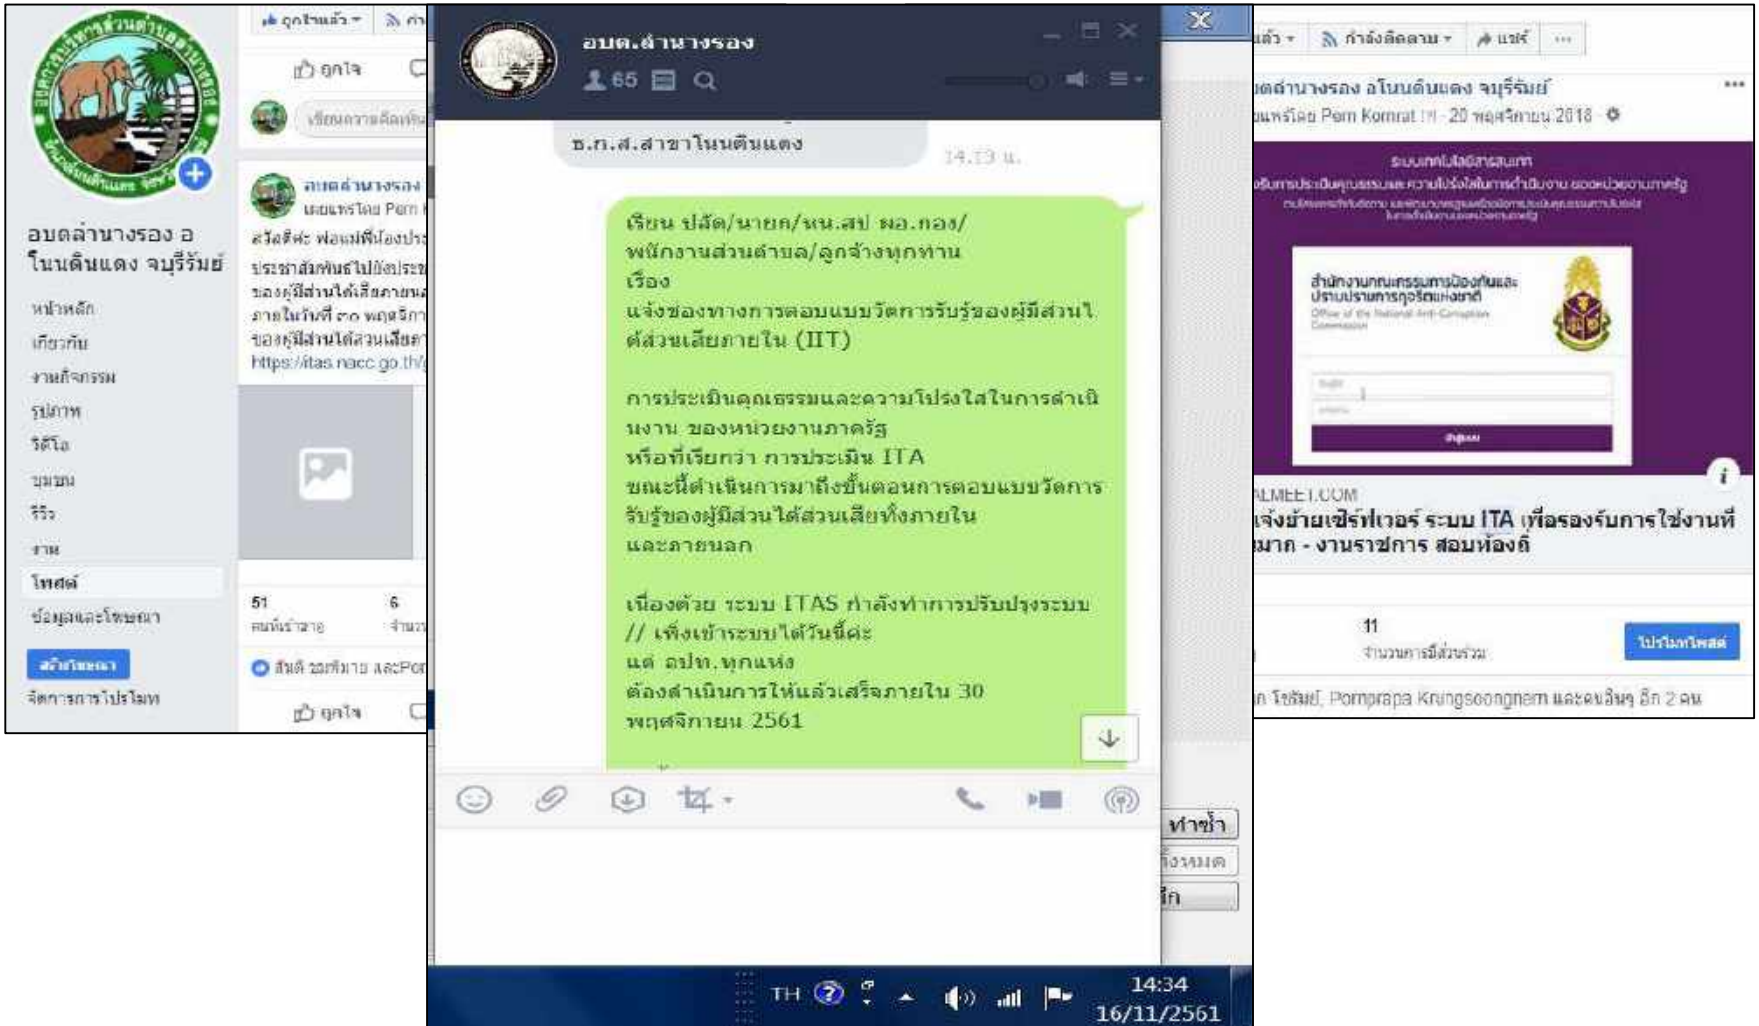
อบตล่านางรอง อ โนนดินแดง จบุรีรัมย์

หน้าหลัก
เกี่ยวกับ
งานกิจกรรม
รูปภาพ
วิดีโอ
ชุมชน
รีวิว
งาน
โพสต์
ข้อมูลและโฆษณา
สร้างโฆษณา
จัดการการโปรโมท

ถูกใจแล้ว
ถูกใจ
เขียนความคิดเห็น
อบตล่านางรอง
เผยแพร่โดย Pem
สวัสดีค่ะ พ่อแม่พี่น้องประ
ประชาสัมพันธ์ไปยังประ
ของผู้มีส่วนได้เสียภายนอ
ภายในวันที่ ๓๐ พฤศจิกา
ของผู้มีส่วนได้ส่วนเสีย
https://itas.nacc.go.th/
51
คนที่เข้าถึง
6
จำนวน
สินค้า ชอที่มาย และPor
ถูกใจ

อบต.ล่านางรอง
65

ธ.ก.ส.สาขาโนนดินแดง
14.13 น.

เรียน ปลัด/นายก/หน.สป ผอ.กอง/พนักงานส่วนตำบล/ลูกจ้างทุกท่าน
เรื่อง
แจ้งช่องทางการตอบแบบวัดการรับรู้ของผู้มีส่วนได้ส่วนเสียภายใน (IIT)

การประเมินคุณธรรมและความโปร่งใสในการดำเนินงาน ของหน่วยงานภาครัฐ
หรือที่เรียกว่า การประเมิน ITA
ขณะนี้ดำเนินการมาถึงขั้นตอนการตอบแบบวัดการรับรู้ของผู้มีส่วนได้ส่วนเสียทั้งภายใน
และภายนอก

เนื่องด้วย ระบบ ITAS กำลังทำการปรับปรุงระบบ
// เพิ่งเข้าระบบได้วันนี้ค่ะ
แต่ อปท.ทุกแห่ง
ต้องดำเนินการให้แล้วเสร็จภายใน 30
พฤศจิกายน 2561

ทำซ้ำ
ทั้งหมด
อีก

TH
14:34
16/11/2561

แล้ว
กำลังติดตาม
แชร์
...
อบตล่านางรอง อโนนดินแดง จบุรีรัมย์
เผยแพร่โดย Pem Komrat - 20 พฤศจิกายน 2018
ระบบการประเมินคุณธรรมและความโปร่งใสในการดำเนินงาน ของหน่วยงานภาครัฐ
สำนักงานคณะกรรมการป้องกันและปราบปรามการทุจริตแห่งชาติ
Office of the National Anti-Corruption Commission
เข้าสู่ระบบ
ALMEET.COM
แจ้งย้ายเซิร์ฟเวอร์ ระบบ ITA เพื่อรองรับการใช้งานที่มาก - งานราชการ สอบท้องถิ่น
11
จำนวนการมีส่วนร่วม
โปรโมทโพสต์
โชติมณี, Pornprapa Krungsoongnern และคนอื่นๆ อีก 2 คน